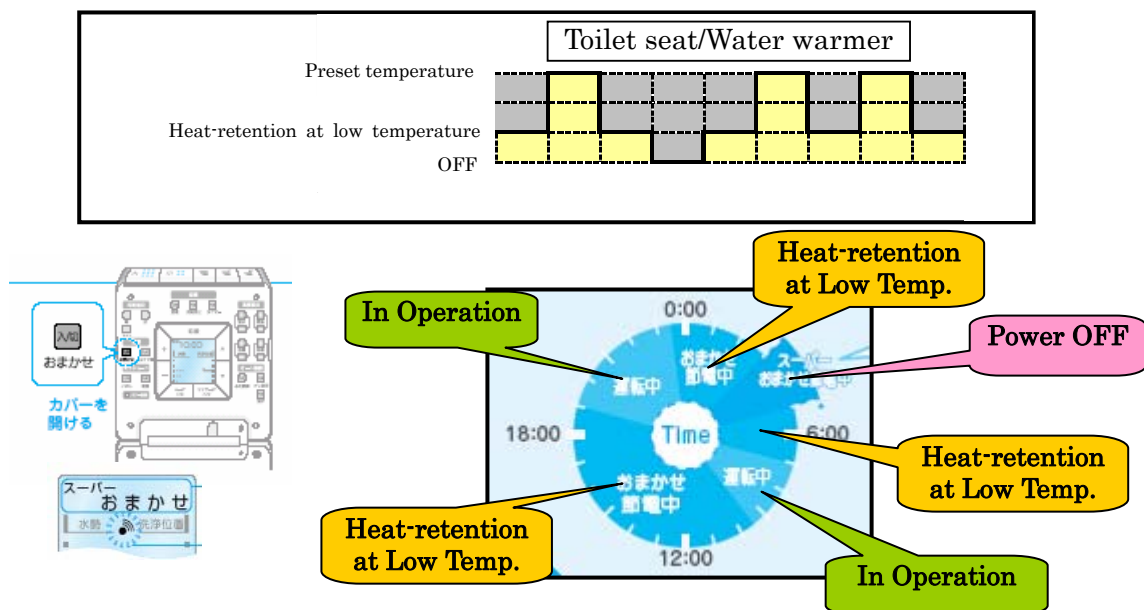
Toilet seat/Water warmer

Preset temperature

Heat-retention at low temperature

OFF

入/切
おまかせ

カバーを
開ける

スーパー
おまかせ
水勢 洗浄位置

In Operation

Heat-retention at Low Temp.

Power OFF

0:00

おまかせ
節電中

スーパー
おまかせ節電中

運転中

18:00

Time

6:00

Heat-retention at Low Temp.

おまかせ
節電中

運転中

Heat-retention at Low Temp.

12:00

In Operation